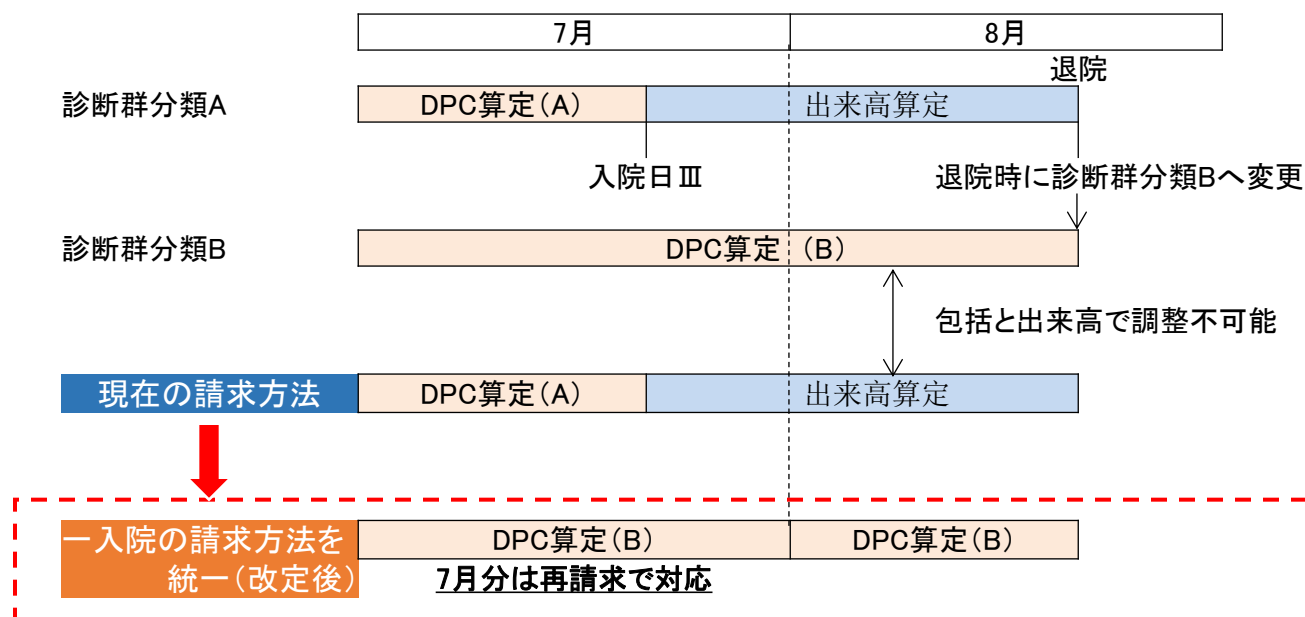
7月

8月

退院

診断群分類A

DPC算定（A）

出来高算定

入院日Ⅲ

退院時に診断群分類Bへ変更

診断群分類B

DPC算定 （B）

包括と出来高で調整不可能

現在の請求方法

DPC算定（A）

出来高算定

一入院の請求方法を統一（改定後）

DPC算定（B）

DPC算定（B）

7月分は再請求で対応